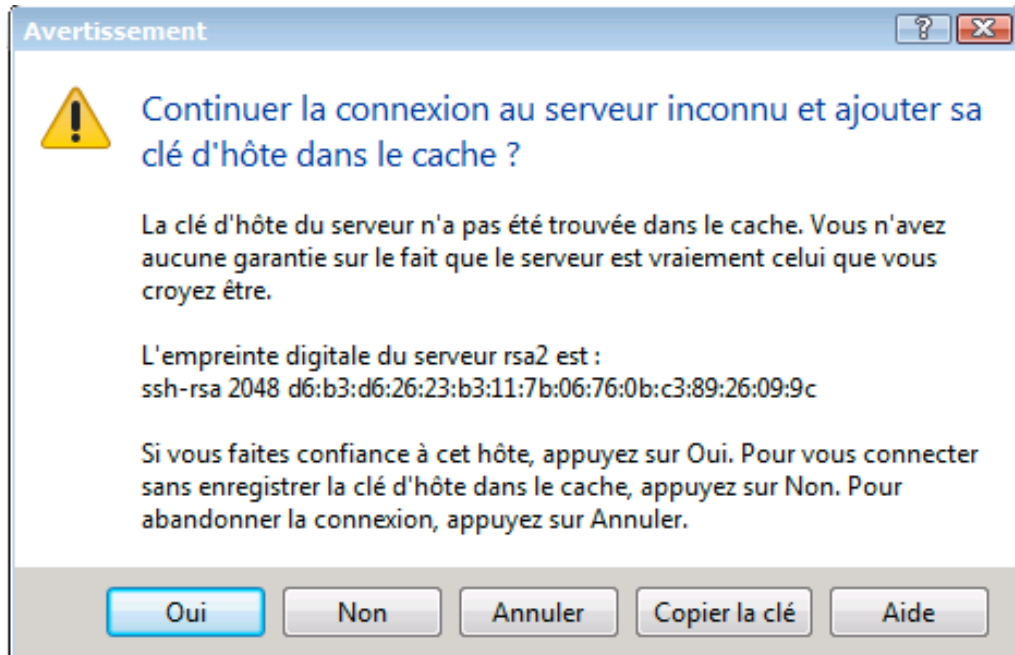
Avertissement

Continuer la connexion au serveur inconnu et ajouter sa clé d'hôte dans le cache ?

La clé d'hôte du serveur n'a pas été trouvée dans le cache. Vous n'avez aucune garantie sur le fait que le serveur est vraiement celui que vous croyez être.

L'empreinte digitale du serveur rsa2 est :
ssh-rsa 2048 d6:b3:d6:26:23:b3:11:7b:06:76:0b:c3:89:26:09:9c

Si vous faites confiance à cet hôte, appuyez sur Oui. Pour vous connecter sans enregistrer la clé d'hôte dans le cache, appuyez sur Non. Pour abandonner la connexion, appuyez sur Annuler.

Oui | Non | Annuler | Copier la clé | Aide